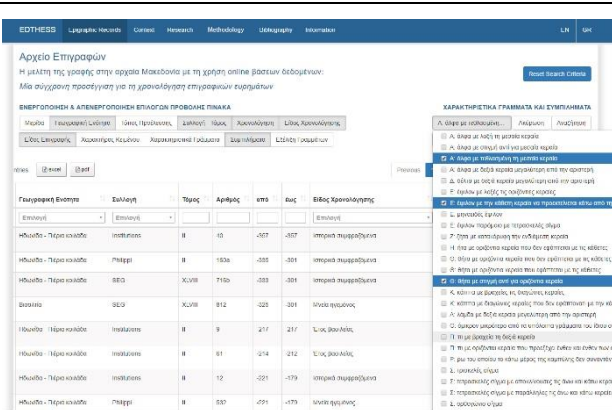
EDTHESS Epigraphic Records Context Research Methodology Bibliography Information LN GR

Αρχείο Επιγραφών

Η μελέτη της γραφής στην αρχαία Μακεδονία με τη χρήση online βάσεων δεδομένων:

Μία σύγχρονη προσέγγιση για τη χρονολόγηση επιγραφικών ευρημάτων

Reset Search Criteria

ΕΝΕΡΓΟΠΟΙΗΣΗ & ΑΠΕΝΕΡΓΟΠΟΙΗΣΗ ΕΠΙΛΟΓΩΝ ΠΡΟΒΟΛΗΣ ΠΙΝΑΚΑ

ΧΑΡΑΚΤΗΡΙΣΤΙΚΑ ΓΡΑΜΜΑΤΑ ΚΑΙ ΣΥΜΠΛΗΜΑΤΑ

Μεμβ. Γεωγραφική Ενότητα Ίδιος Πρόθεσης Συλλογή Τόμος Χρονολόγηση Είδος Χρονολόγησης

Είδος Επιγραφής Χαρακτήρες Κειμένου Χαρακτηριστικά Γράμματα Συμπλήματα Εξέταση Γραμμάτων

Α: άλφα με ευθύγραμμη... Ακύρωση Αναζήτηση

entries Excel pdf Previous

| Γεωγραφική Ενότητα | Συλλογή | Τόμος | Αριθμός | από | έως | Είδος Χρονολόγησης |
|---|---|---|---|---|---|---|
| Επιλογή | Επιλογή | | | | | Επιλογή |
| Ηλωάδα - Πέριξ κοιλάδα | Institutions | II | 10 | -367 | -367 | Ιστορικά συμφραζόμενα |
| Ηλωάδα - Πέριξ κοιλάδα | Philippi | II | 180a | -335 | -301 | Ιστορικά συμφραζόμενα |
| Ηλωάδα - Πέριξ κοιλάδα | SEG | XLVIII | 715b | -335 | -301 | Ιστορικά συμφραζόμενα |
| Βισαλτία | SEG | XLVIII | 812 | -325 | -301 | Μνεία ηγεμόνος |
| Ηλωάδα - Πέριξ κοιλάδα | Institutions | II | 9 | -217 | -217 | Έτος βασιλείας |
| Ηλωάδα - Πέριξ κοιλάδα | Institutions | II | 61 | -214 | -212 | Έτος βασιλείας |
| Ηλωάδα - Πέριξ κοιλάδα | Institutions | II | 12 | -221 | -179 | Ιστορικά συμφραζόμενα |
| Ηλωάδα - Πέριξ κοιλάδα | Philippi | II | 532 | -221 | -179 | Μνεία ηγεμόνος |

Α: άλφα με λοξή τη μεσαία κεραία
Α: άλφα με στιγμή αντί για μεσαία κεραία
Α: άλφα με τεθλασμένη τη μεσαία κεραία
Α: άλφα με δεξιά κεραία μεγαλύτερη από την αριστερή
Α: άλφα με δεξιά κεραία μεγαλύτερη από την άνω αρχή
Ε: έψιλον με λοξές τις οριζόντιες κεραίες
Ε: έψιλον με την κάθετη κεραία να προεκτείνεται κάτω από τη
Ζ: μονοειδές έψιλον
Ε: έψιλον χωρίς με τις μικρότερες κεραίες
Ε: έψιλον παρόμοιο με τεθλασμένες κεραίες σίγμα
Ζ: ζήτα με κατακόρυφη την ενδιάμεση κεραία
Η: ήτα με ορίζοντια κεραία που δεν εφάπτεται με τις κάθετες
Θ: θήτα με οριζόντια κεραία που δεν εφάπτεται με τις κάθετες
Θ: θήτα με οριζόντια κεραία που εφάπτεται με τις κάθετες
Θ: θήτα με στιγμή αντί για οριζόντια κεραία
Κ: κάππα με βραχείες τις διαγώνιες κεραίες
Κ: κάππα με διαγώνιες κεραίες που δεν εφάπτονται με την κάθετη
Λ: λάμβδα με δεξιά κεραία μεγαλύτερη από την αριστερή
Ο: όμικρον μικρότερο από το ύψος των γραμμάτων
Π: πι με βραχεία τη δεξιά κεραία
Π: πι με οριζόντια κεραία που προεξέχει
Ρ: ρω του οποίου το κάτω μέρος της καμπύλης δεν συναντά
Σ: τριαινωτό σίγμα
Σ: τετραϋσκελές σίγμα με απομακρυσμένες τις άνω και κάτω κεραίες
Σ: τετρασκελές σίγμα με παράλληλες τις άνω και κάτω κεραίες
Σ: ορθογώνιο σίγμα